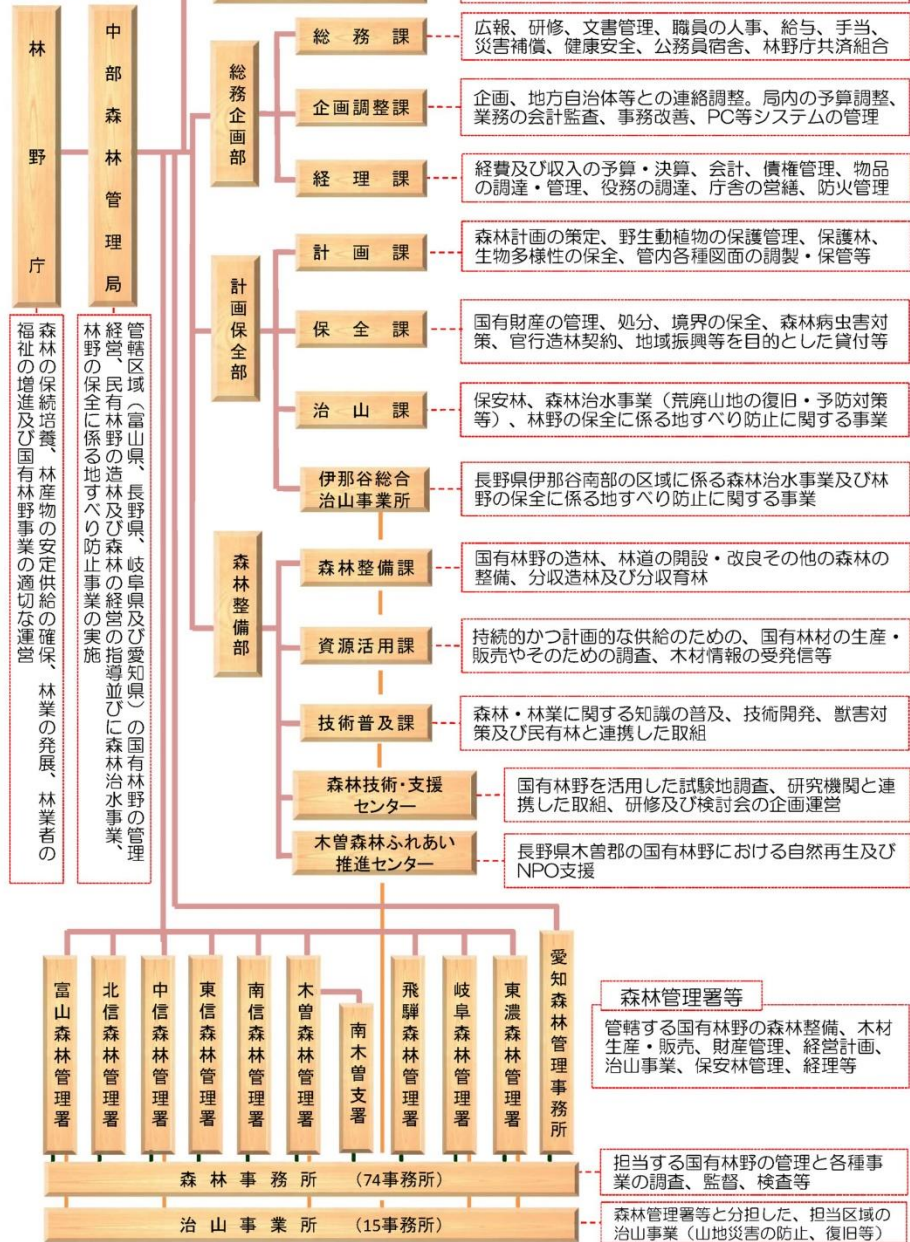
林野庁

森林の保続培養、林産物の安定供給の確保、林業の発展、林業者の福祉の増進及び国有林野事業の適切な運営

中部森林管理局

管轄区域（富山県、長野県、岐阜県及び愛知県）の国有林野の管理経営、民有林野の造林及び森林の経営の指導並びに森林治水事業、林野の保全に係る地すべり防止事業の実施

総務企画部

総務課
広報、研修、文書管理、職員の人事、給与、手当、災害補償、健康安全、公務員宿舎、林野庁共済組合

企画調整課
企画、地方自治体等との連絡調整。局内の予算調整、業務の会計監査、事務改善、PC等システムの管理

経理課
経費及び収入の予算・決算、会計、債権管理、物品の調達・管理、役務の調達、庁舎の営繕、防火管理

計画保全部

計画課
森林計画の策定、野生動植物の保護管理、保護林、生物多様性の保全、管内各種図面の調製・保管等

保全課
国有財産の管理、処分、境界の保全、森林病虫害対策、官行造林契約、地域振興等を目的とした貸付等

治山課
保安林、森林治水事業（荒廃山地の復旧・予防対策等）、林野の保全に係る地すべり防止に関する事業

伊那谷総合治山事業所
長野県伊那谷南部の区域に係る森林治水事業及び林野の保全に係る地すべり防止に関する事業

森林整備部

森林整備課
国有林野の造林、林道の開設・改良その他の森林の整備、分収造林及び分収育林

資源活用課
持続的かつ計画的な供給のための、国有林材の生産・販売やそのための調査、木材情報の受発信等

技術普及課
森林・林業に関する知識の普及、技術開発、獣害対策及び民有林と連携した取組

森林技術・支援センター
国有林野を活用した試験地調査、研究機関と連携した取組、研修及び検討会の企画運営

木曽森林ふれあい推進センター
長野県木曽郡の国有林野における自然再生及びNPO支援

富山森林管理署
北信森林管理署
中信森林管理署
東信森林管理署
南信森林管理署
木曽森林管理署
南木曽支署
飛騨森林管理署
岐阜森林管理署
東濃森林管理署
愛知森林管理事務所

森林管理署等
管轄する国有林野の森林整備、木材生産・販売、財産管理、経営計画、治山事業、保安林管理、経理等

森林事務所 (74事務所)
担当する国有林野の管理と各種事業の調査、監督、検査等

治山事業所 (15事務所)
森林管理署等と分担した、担当区域の治山事業（山地災害の防止、復旧等）